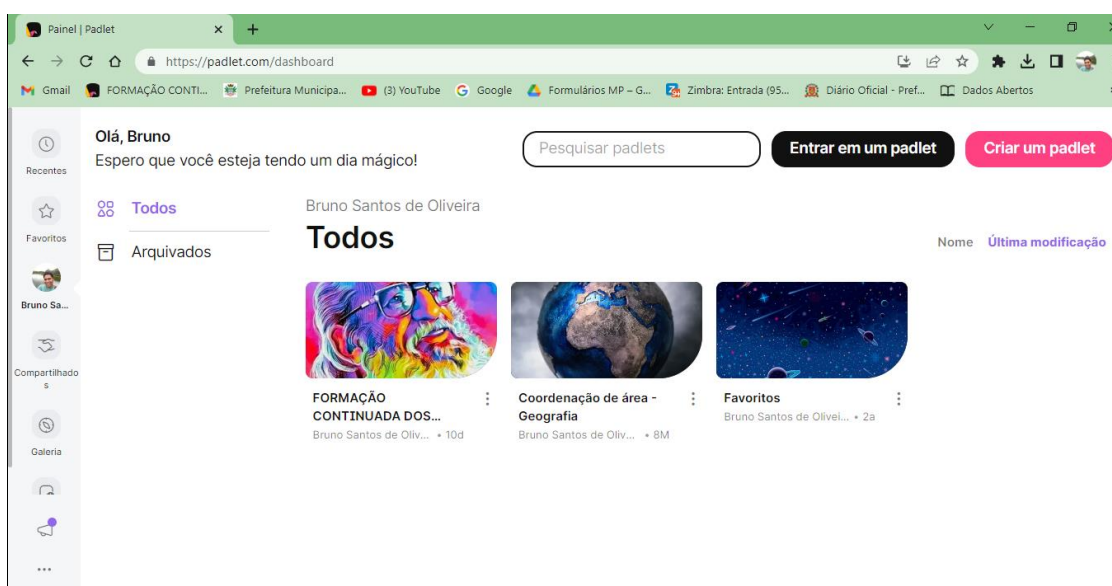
Painel | Padlet

https://padlet.com/dashboard

Gmail FORMAÇÃO CONTI... Prefeitura Municipa... (3) YouTube Google Formulários MP – G... Zimbra: Entrada (95... Diário Oficial - Pref... Dados Abertos

Recentes

Favoritos

Bruno Sa...

Compartilhados

Galeria

...

Olá, Bruno
Espero que você esteja tendo um dia mágico!

Pesquisar padlets

Entrar em um padlet

Criar um padlet

Todos

Arquivados

Bruno Santos de Oliveira

Todos

Nome Última modificação

FORMAÇÃO CONTINUADA DOS...
Bruno Santos de Oliv... • 10d

Coordenação de área - Geografia
Bruno Santos de Oliv... • 8M

Favoritos
Bruno Santos de Olivei... • 2a